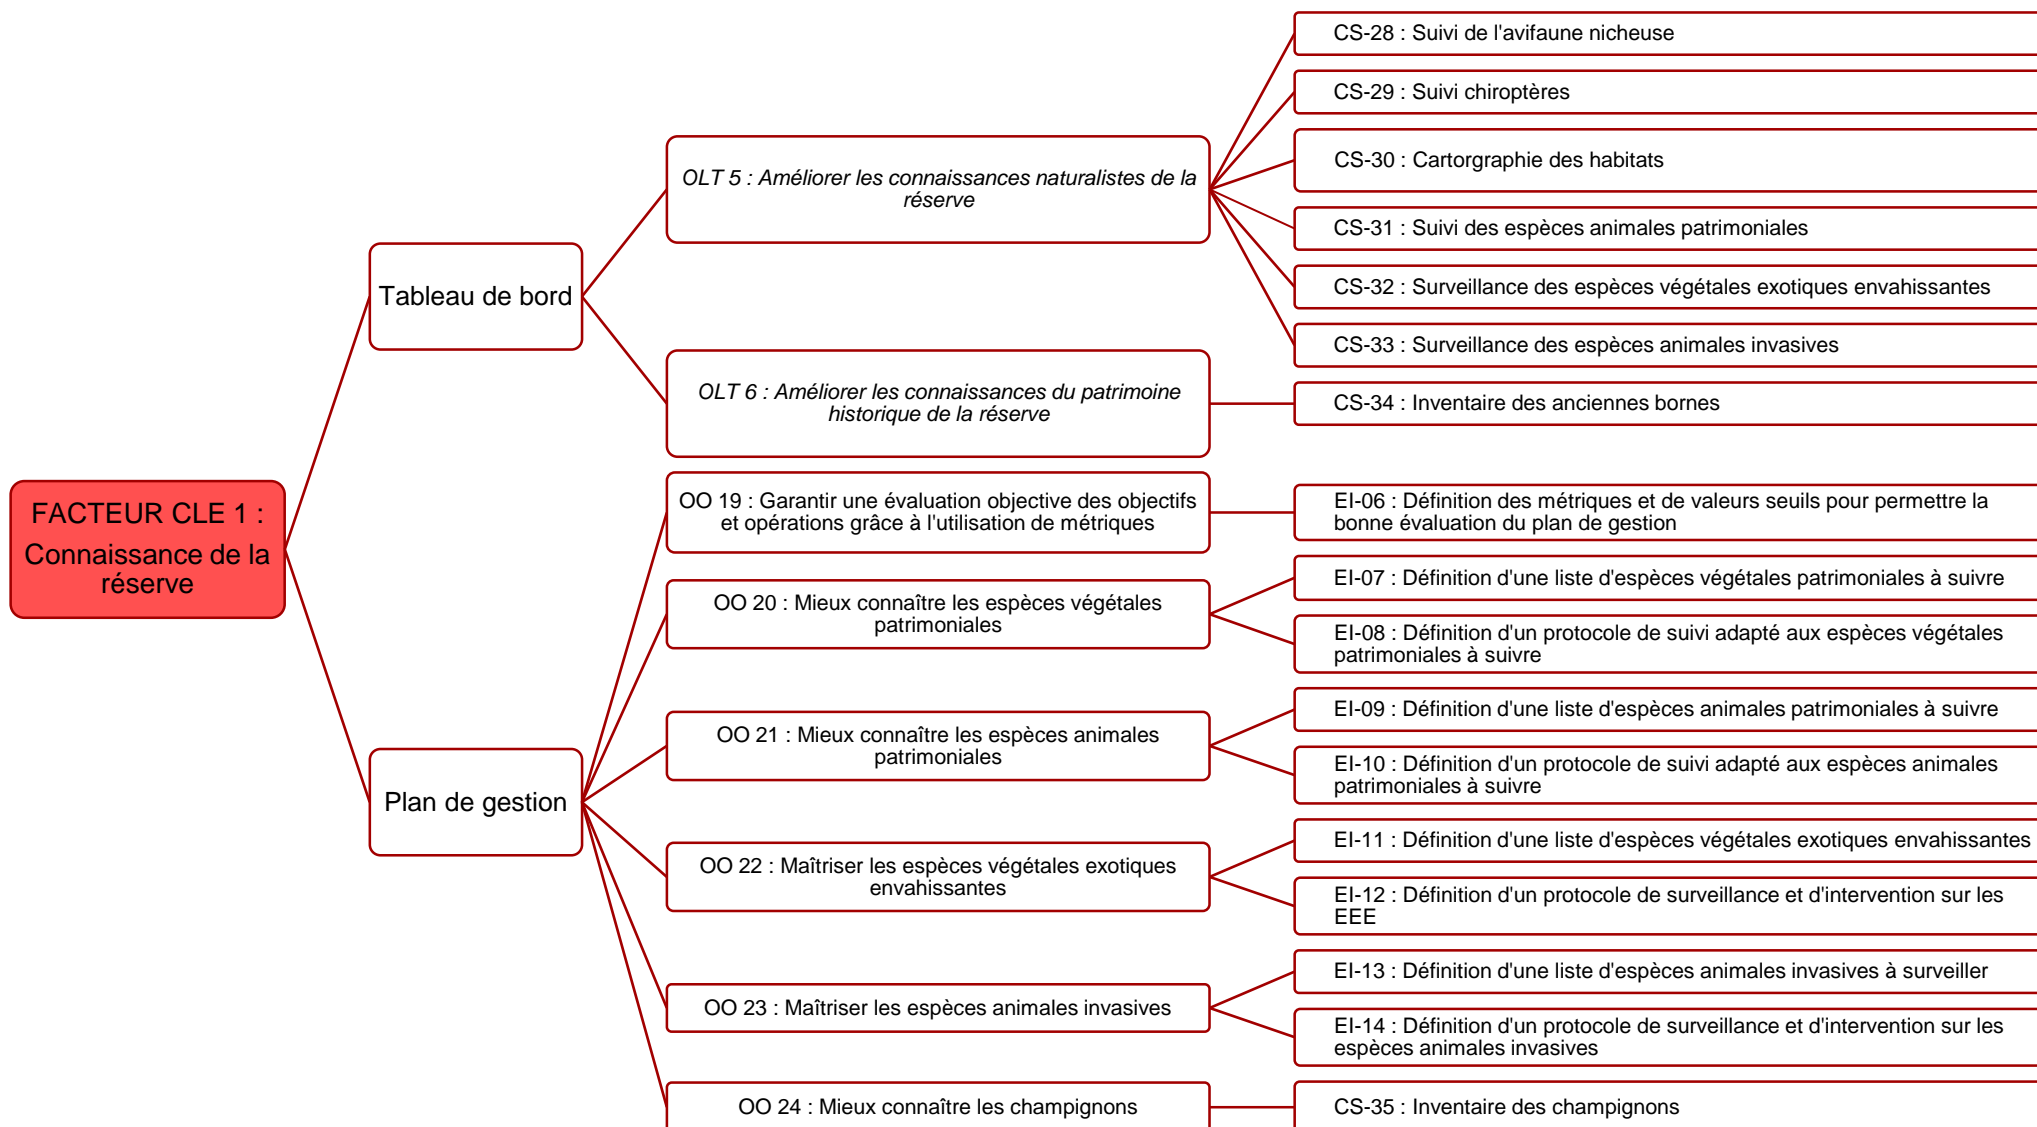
FACTEUR CLE 1 : Connaissance de la réserve

Tableau de bord

OLT 5 : Améliorer les connaissances naturalistes de la réserve

CS-28 : Suivi de l'avifaune nicheuse

CS-29 : Suivi chiroptères

CS-30 : Cartorgraphie des habitats

CS-31 : Suivi des espèces animales patrimoniales

CS-32 : Surveillance des espèces végétales exotiques envahissantes

CS-33 : Surveillance des espèces animales invasives

OLT 6 : Améliorer les connaissances du patrimoine historique de la réserve

CS-34 : Inventaire des anciennes bornes

Plan de gestion

OO 19 : Garantir une évaluation objective des objectifs et opérations grâce à l'utilisation de métriques

EI-06 : Définition des métriques et de valeurs seuils pour permettre la bonne évaluation du plan de gestion

OO 20 : Mieux connaître les espèces végétales patrimoniales

EI-07 : Définition d'une liste d'espèces végétales patrimoniales à suivre

EI-08 : Définition d'un protocole de suivi adapté aux espèces végétales patrimoniales à suivre

OO 21 : Mieux connaître les espèces animales patrimoniales

EI-09 : Définition d'une liste d'espèces animales patrimoniales à suivre

EI-10 : Définition d'un protocole de suivi adapté aux espèces animales patrimoniales à suivre

OO 22 : Maîtriser les espèces végétales exotiques envahissantes

EI-11 : Définition d'une liste d'espèces végétales exotiques envahissantes

EI-12 : Définition d'un protocole de surveillance et d'intervention sur les EEE

OO 23 : Maîtriser les espèces animales invasives

EI-13 : Définition d'une liste d'espèces animales invasives à surveiller

EI-14 : Définition d'un protocole de surveillance et d'intervention sur les espèces animales invasives

OO 24 : Mieux connaître les champignons

CS-35 : Inventaire des champignons